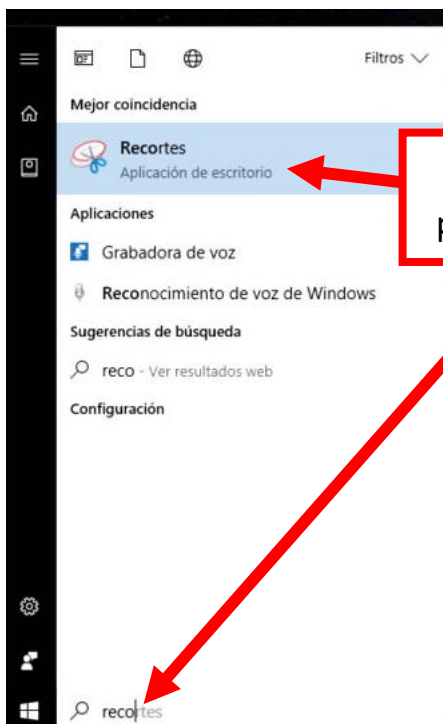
Filtros

Mejor coincidencia

Recortes
Aplicación de escritorio

Aplicaciones

Grabadora de voz

Reconocimiento de voz de Windows

Sugerencias de búsqueda

reco - Ver resultados web

Configuración

p

recortes